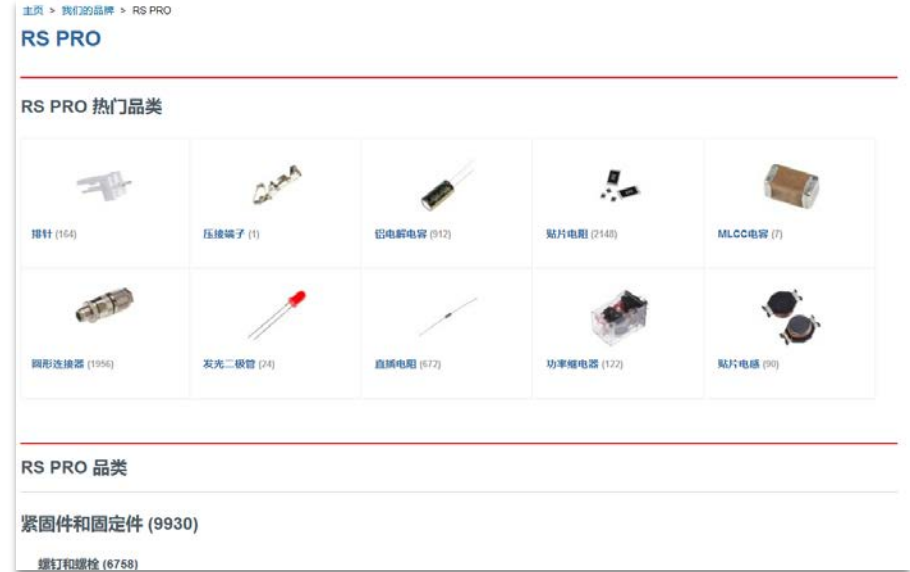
主页 > 我们的品牌 > RS PRO

RS PRO

RS PRO 热门品类

排针 (164)

压接端子 (1)

铝电解电容 (912)

贴片电阻 (2148)

MLCC电容 (7)

圆形连接器 (1956)

发光二极管 (24)

直插电阻 (672)

功率继电器 (122)

贴片电感 (90)

RS PRO 品类

紧固件和固定件 (9930)

螺钉和螺栓 (6758)